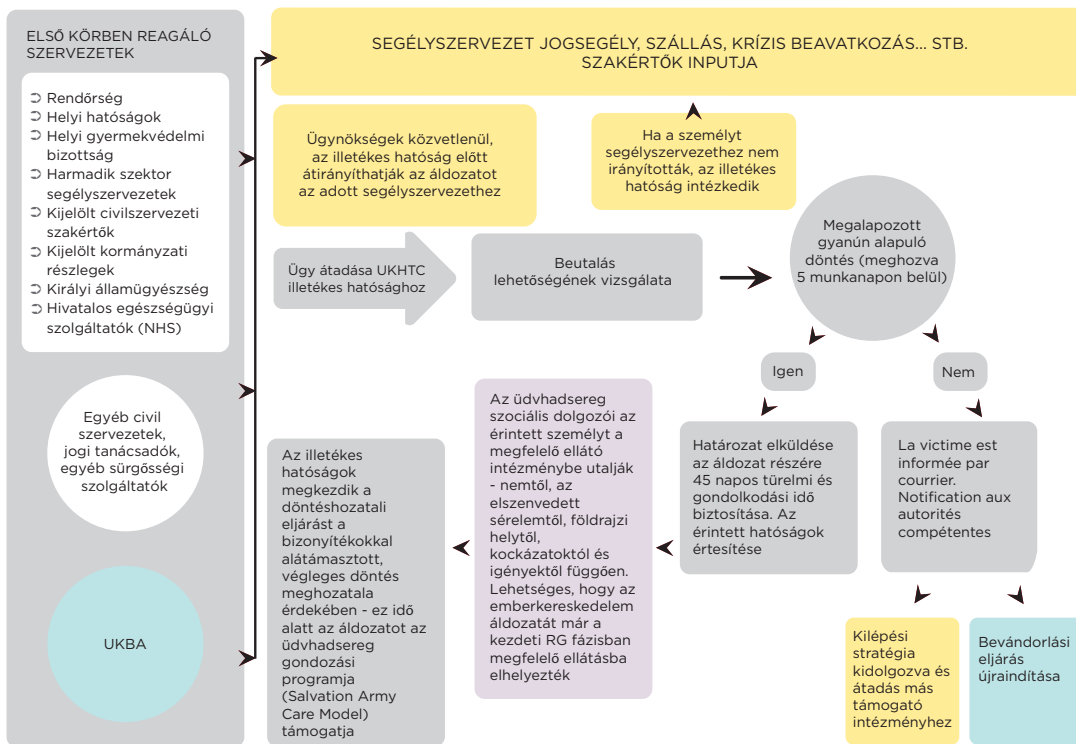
ELSŐ KÖRBEN REAGÁLÓ SZERVEZETEK

Rendőrség
Helyi hatóságok
Helyi gyermekvédelmi bizottság
Harmadik szektor segélyszervezetek
Kijelölt civilszervezeti szakértők
Kijelölt kormányzati részlegek
Királyi államügyészség
Hivatalos egészségügyi szolgáltatók (NHS)

Egyéb civil szervezetek, jogi tanácsadók, egyéb sürgősségi szolgáltatók

UKBA

SEGÉLYSZERVEZET JOGSEGÉLY, SZÁLLÁS, KRÍZIS BEAVATKOZÁS... STB. SZAKÉRTŐK INPUTJA

Ügynökségek közvetlenül, az illetékes hatóság előtt átirányíthatják az áldozatot az adott segélyszervezethez

Ha a személyt segélyszervezethez nem irányították, az illetékes hatóság intézkedik

Ügy átadása UKHTC illetékes hatósághoz

Beutalás lehetőségének vizsgálata

Megalapozott gyanún alapuló döntés (meghozva 5 munkanapon belül)

Igen

Nem

Határozat elküldése az áldozat részére 45 napos türelmi és gondolkodási idő biztosítása. Az érintett hatóságok értesítése

La victime est informée par courrier. Notification aux autorités compétentes

Az üdvhadsereg szociális dolgozói az érintett személyt a megfelelő ellátó intézménybe utalják - nemtől, az elszenvedett sérelemtől, földrajzi helytől, kockázatoktól és igényektől függően. Lehetséges, hogy az emberkereskedelem áldozatát már a kezdeti RG fázisban megfelelő ellátásba elhelyezték

Az illetékes hatóságok megkezdik a döntéshozatali eljárást a bizonyítékokkal alátámasztott, végleges döntés meghozatala érdekében - ez idő alatt az áldozatot az üdvhadsereg gondozási programja (Salvation Army Care Model) támogatja

Kilépési stratégia kidolgozva és átadás más támogató intézményhez

Bevándorlási eljárás újraindítása